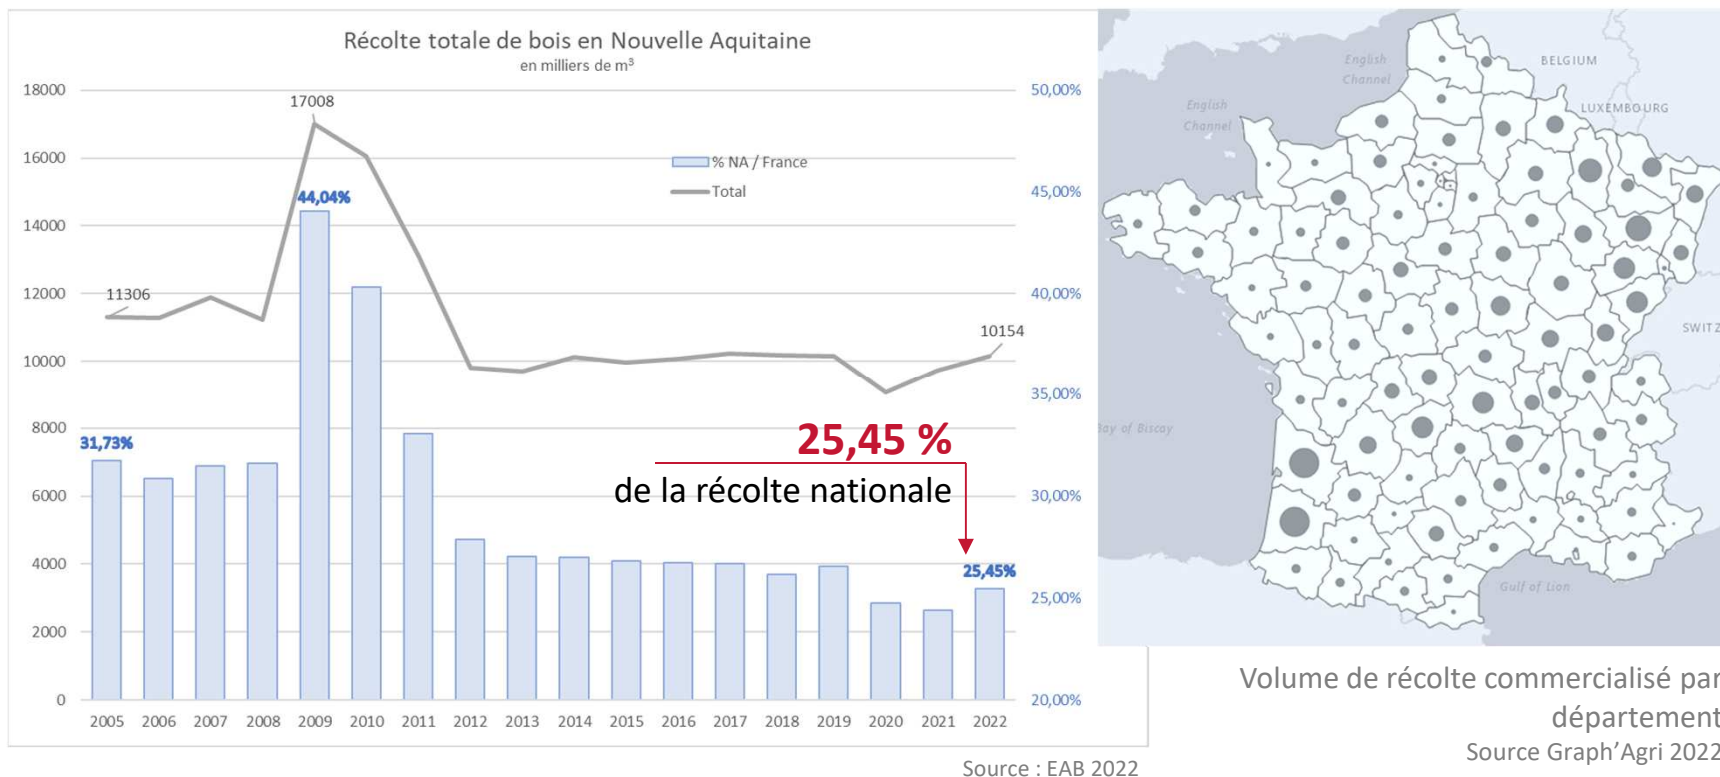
Récolte totale de bois en Nouvelle Aquitaine
en milliers de m$^3$

18000
16000
14000
12000
10000
8000
6000
4000
2000
0

50,00%
45,00%
40,00%
35,00%
30,00%
25,00%
20,00%

% NA / France
Total

17008
11306
10154
44,04%
31,73%
25,45%

25,45 %
de la récolte nationale

2005 2006 2007 2008 2009 2010 2011 2012 2013 2014 2015 2016 2017 2018 2019 2020 2021 2022

Source : EAB 2022

English Channel
English Channel
BELGIUM
LUXEMBOURG
SWITZ
Bay of Biscay
Gulf of Lion

Volume de récolte commercialisé par département
Source Graph'Agri 2022